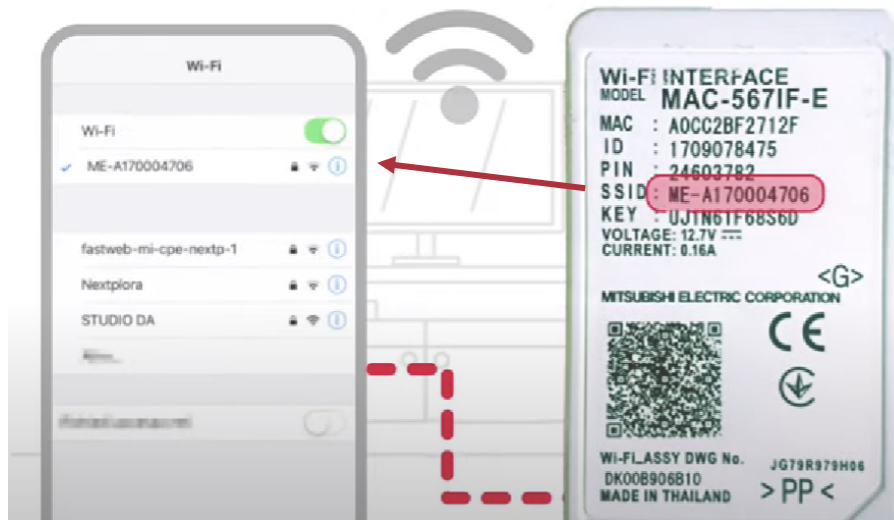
Wi-Fi

Wi-Fi

ME-A170004706

fastweb-mi-cpe-nextp-1

Nextplora

STUDIO DA

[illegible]

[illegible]

Wi-Fi INTERFACE
MODEL MAC-567IF-E
MAC : A0CC2BF2712F
ID : 1709078475
PIN : 24603782
SSID : ME-A170004706
KEY : UJTN61F68S6D
VOLTAGE: 12.7V ⎓
CURRENT: 0.16A

<G>

MITSUBISHI ELECTRIC CORPORATION

CE

Wi-Fi_ASSY DWG No.
DK00B906B10
MADE IN THAILAND

JG79R979H06

>PP<